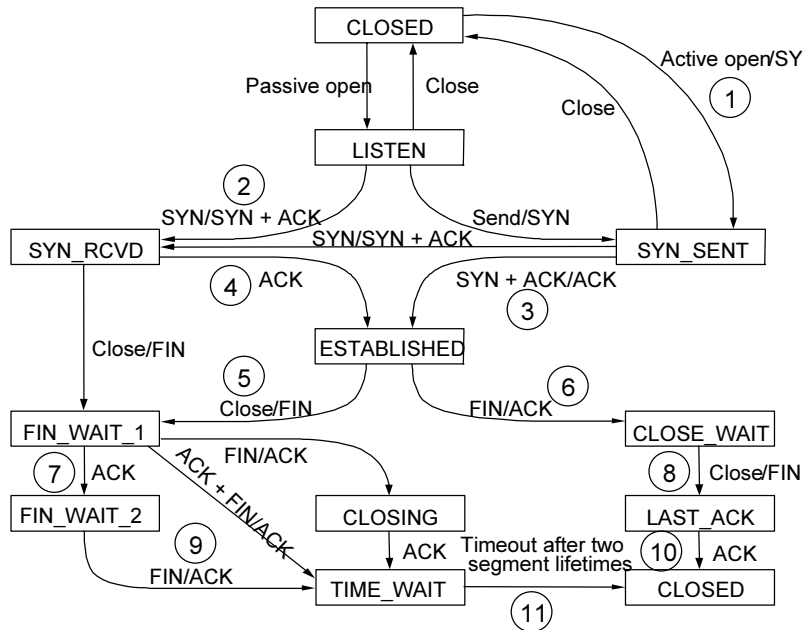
CLOSED

Active open/SY

1

Passive open

Close

Close

LISTEN

2

SYN/SYN + ACK

Send/SYN

SYN_RCVD

SYN/SYN + ACK

SYN_SENT

4 ACK

SYN + ACK/ACK

3

Close/FIN

ESTABLISHED

5

Close/FIN

FIN/ACK 6

FIN_WAIT_1

CLOSE_WAIT

FIN/ACK

7 ACK

ACK + FIN/ACK

8 Close/FIN

FIN_WAIT_2

CLOSING

LAST_ACK

9

FIN/ACK

ACK

Timeout after two segment lifetimes

10 ACK

TIME_WAIT

11

CLOSED